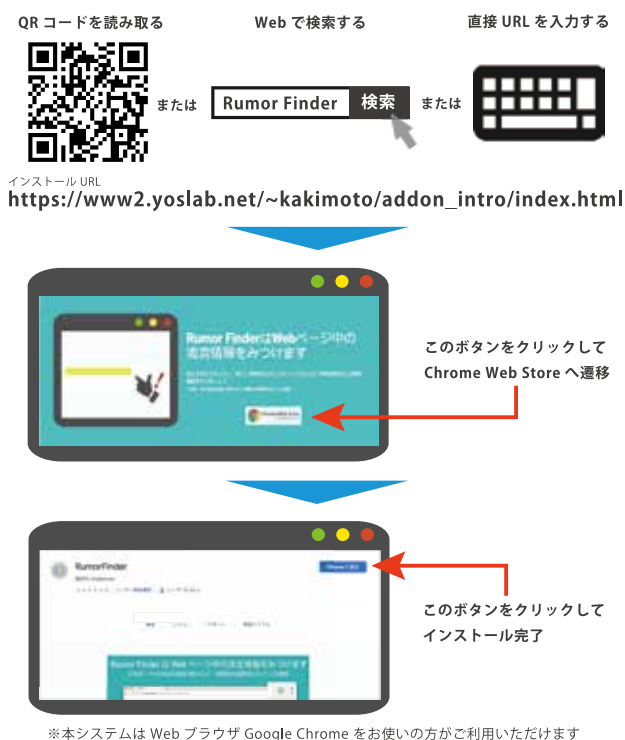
QR コードを読み取る

Web で検索する

直接 URL を入力する

または

Rumor Finder 検索

または

インストール URL
https://www2.yoslab.net/~kakimoto/addon_intro/index.html

Rumor FinderはWebページ中の流言情報をみつけます

このボタンをクリックして
Chrome Web Store へ遷移

RumorFinder

このボタンをクリックして
インストール完了

※本システムは Web ブラウザ Google Chrome をお使いの方がご利用いただけます